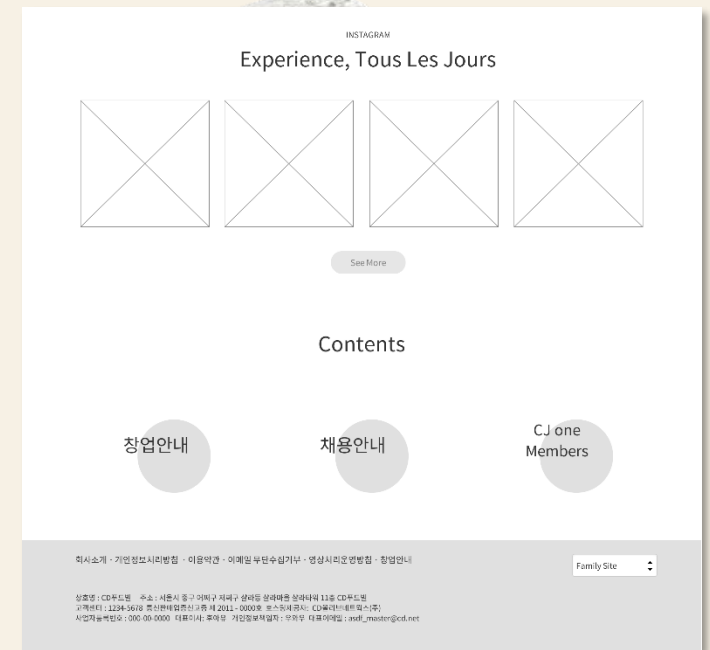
INSTAGRAM

Experience, Tous Les Jours

See More

Contents

창업안내

채용안내

CJ one Members

회사소개 · 개인정보처리방침 · 이용약관 · 이메일 무단수집거부 · 영상처리운영방침 · 창업안내

Family Site

상호명 : CD푸드빌 주소 : 서울시 중구 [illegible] 11층 CD푸드빌
고객센터 : 1234-5678 통신판매업신고 : 제 2011 - 0000호 호스팅제공자 : CD올리브네트웍스(주)
사업자등록번호 : 000-00-0000 대표이사 : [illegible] 개인정보책임자 : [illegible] 대표이메일 : asdf_master@cd.net